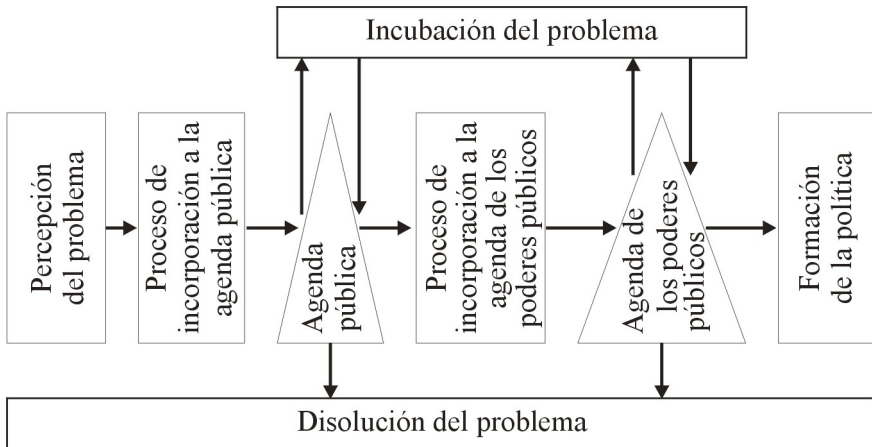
Incubación del problema

Percepción del problema

Proceso de incorporación a la agenda pública

Agenda pública

Proceso de incorporación a la agenda de los poderes públicos

Agenda de los poderes públicos

Formación de la política

Disolución del problema